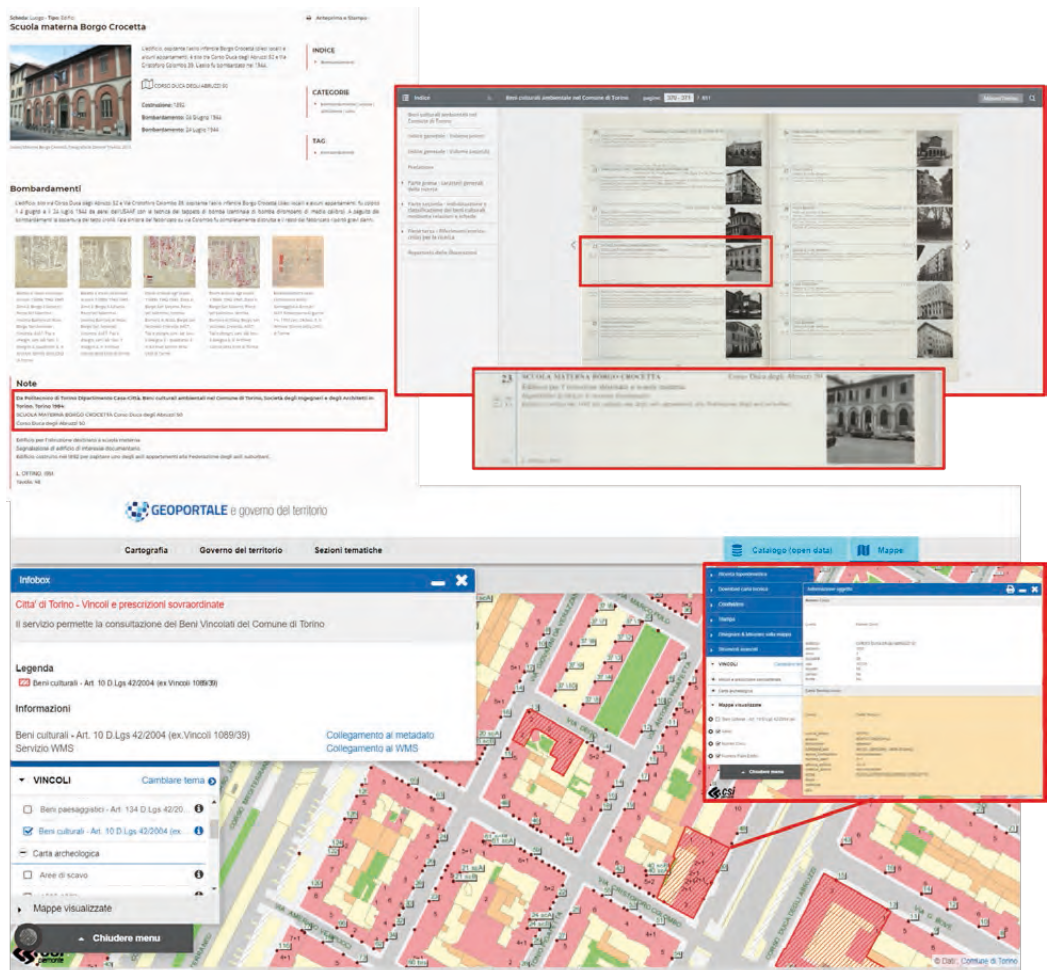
Scheda: Luogo - Tipo: Edificio
Scuola materna Borgo Crocetta

Anteprima e Stampa

INDICE

CATEGORIE

TAG

CORSO DUCA DEGLI ABRUZZI 50

Costruzione: 1892
Bombardamento: 30 Giugno 1944
Bombardamento: 24 Luglio 1944

Bombardamenti

Note

Da Politecnico di Torino Dipartimento Casa-Città, Beni culturali ambientali nel Comune di Torino, Società degli Ingegneri e degli Architetti in Torino, Torino 1984:
SCUOLA MATERNA BORGO CROCETTA Corso Duca degli Abruzzi 50
Corso Duca degli Abruzzi 50

Edificio per l'istruzione destinato a scuola materna.
Segnalazione di edificio di interesse documentario.
Edificio costruito nel 1892 per ospitare uno degli asili appartenenti alla Federazione degli asili suburbani.

Indice
Beni culturali ambientali nel Comune di Torino
pagine 370 - 371 / 801

23 SCUOLA MATERNA BORGO CROCETTA Corso Duca degli Abruzzi 50
Edificio per l'istruzione destinato a scuola materna

GEOPORTALE e governo del territorio

Cartografia Governo del territorio Sezioni tematiche Catalogo (open data) Mappe

Infobox
Citta' di Torino - Vincoli e prescrizioni sovraordinate
Il servizio permette la consultazione dei Beni Vincolati del Comune di Torino

Legenda
Beni culturali - Art. 10 D.Lgs 42/2004 (ex Vincoli 1089/39)

Informazioni
Beni culturali - Art. 10 D.Lgs 42/2004 (ex.Vincoli 1089/39)
Servizio WMS
Collegamento al metadato
Collegamento al WMS

VINCOLI
Cambiare tema
Beni paesaggistici - Art. 134 D.Lgs 42/20...
Beni culturali - Art. 10 D.Lgs 42/2004 (ex...
Carta archeologica
Aree di scavo
Mappe visualizzate
Chiudere menu

Informazioni oggetto
Chiudere menu

© Dati: Comune di Torino